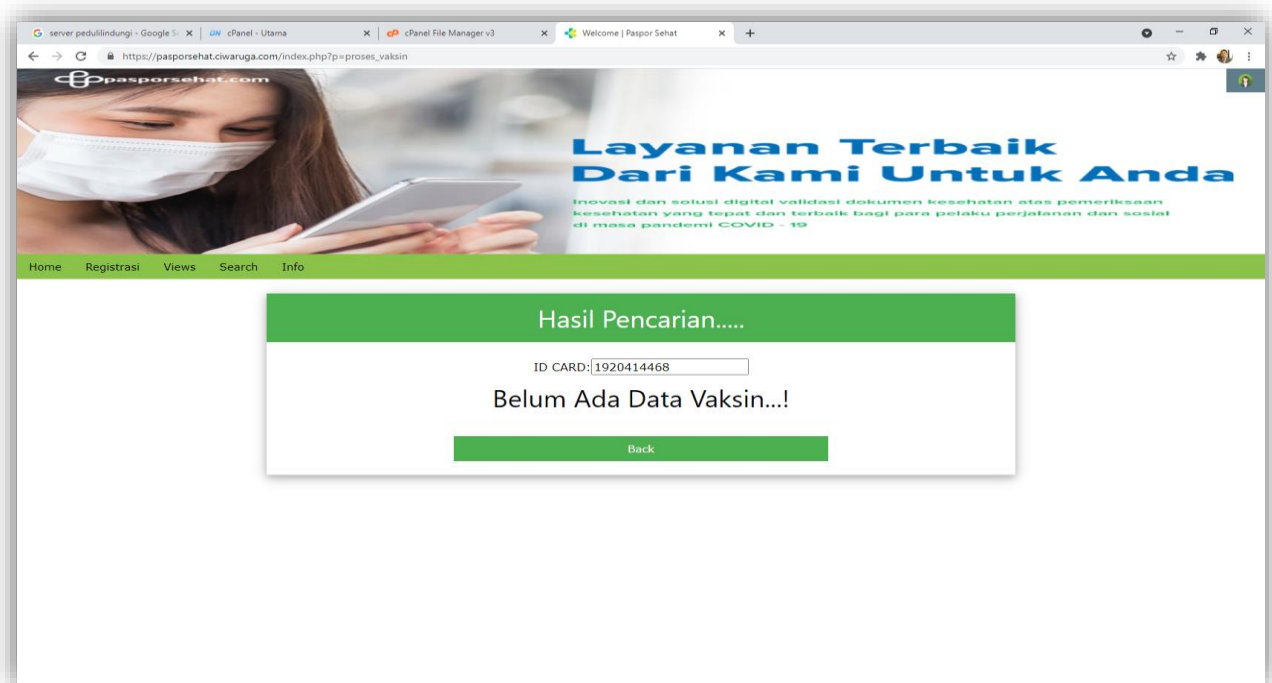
server pedulilindungi - Google S ×
cPanel - Utama ×
cPanel File Manager v3 ×
Welcome | Paspor Sehat ×
+

https://pasporsehat.ciwaruga.com/index.php?p=proses_vaksin

pasporsehat.com

Layanan Terbaik
Dari Kami Untuk Anda

Inovasi dan solusi digital validasi dokumen kesehatan atas pemeriksaan kesehatan yang tepat dan terbaik bagi para pelaku perjalanan dan sosial di masa pandemi COVID - 19

Home Registrasi Views Search Info

Hasil Pencarian.....

ID CARD: 1920414468

Belum Ada Data Vaksin...!

Back